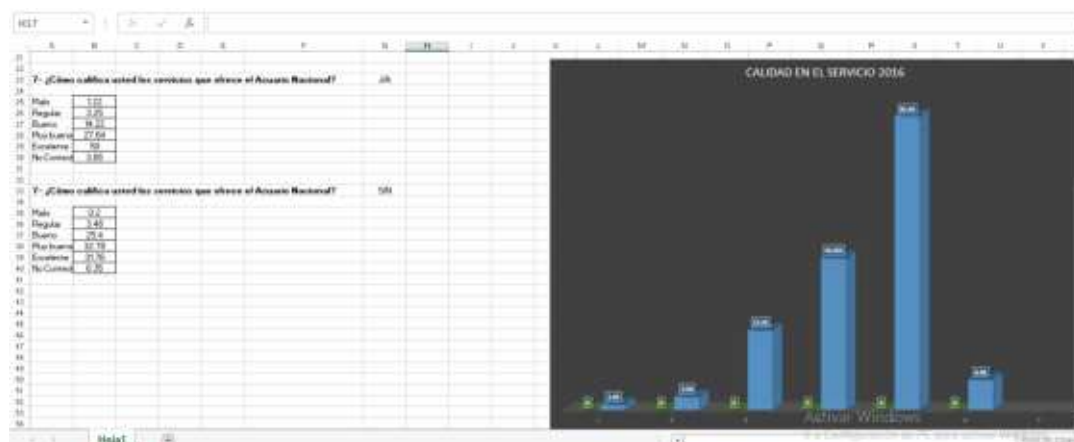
H17

A B C D E F G H I J K L M N O P Q R S T U V

7.- ¿Cómo califica usted los servicios que ofrece el Acuario Nacional? 2016

| Malo | 1.12 |
|---|---|
| Regular | 2.25 |
| Bueno | 18.32 |
| Muy bueno | 27.64 |
| Excelente | 50 |
| No Contestó | 3.85 |

7.- ¿Cómo califica usted los servicios que ofrece el Acuario Nacional? 2015

| Malo | 2.2 |
|---|---|
| Regular | 3.48 |
| Bueno | 25.4 |
| Muy bueno | 32.78 |
| Excelente | 31.76 |
| No Contestó | 6.35 |

CALIDAD EN EL SERVICIO 2016

Activar Windows

Hoja1